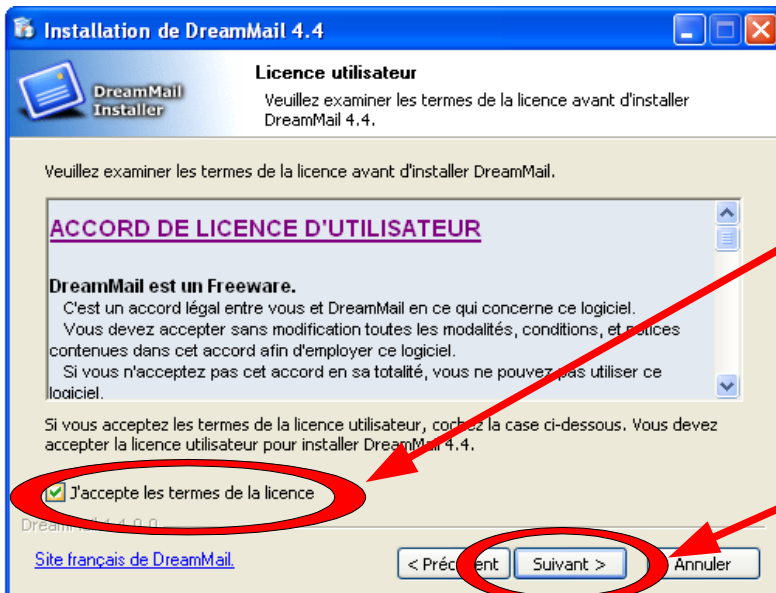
Installation de DreamMail 4.4

DreamMail Installer

Licence utilisateur

Veuillez examiner les termes de la licence avant d'installer DreamMail 4.4.

Veuillez examiner les termes de la licence avant d'installer DreamMail.

ACCORD DE LICENCE D'UTILISATEUR

DreamMail est un Freeware.

C'est un accord légal entre vous et DreamMail en ce qui concerne ce logiciel.

Vous devez accepter sans modification toutes les modalités, conditions, et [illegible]ices contenues dans cet accord afin d'employer ce logiciel.

Si vous n'acceptez pas cet accord en sa totalité, vous ne pouvez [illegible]as utiliser ce logiciel.

Si vous acceptez les termes de la licence utilisateur, coc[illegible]ez la case ci-dessous. Vous devez accepter la licence utilisateur pour installer Drea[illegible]Mail 4.4.

J'accepte les termes de la licence

Drea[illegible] 4.0.0

Site français de DreamMail.

< Préc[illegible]ent

Suivant >

Annuler